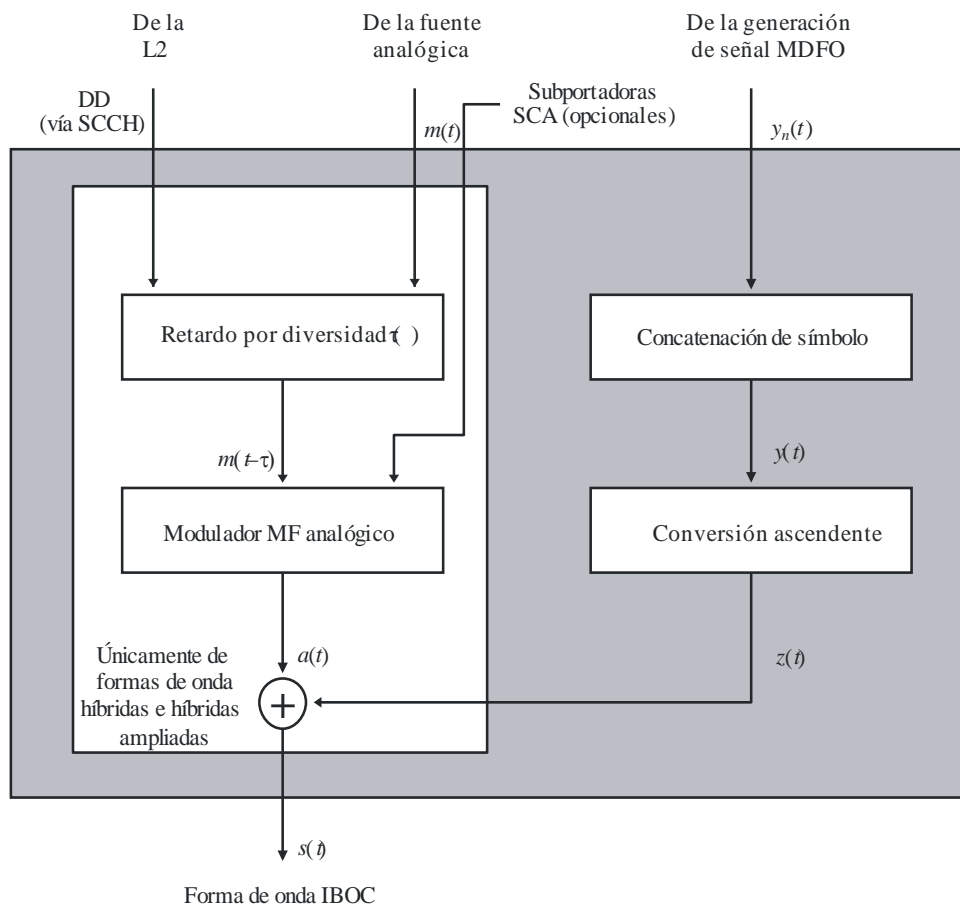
De la L2

De la fuente analógica

De la generación de señal MDFO

DD (vía SCCH)

Subportadoras SCA (opcionales)

$m(t)$

$y_n(t)$

Retardo por diversidad ($\tau$)

Concatenación de símbolo

$m(t-\tau)$

$y(t)$

Modulador MF analógico

Conversión ascendente

Únicamente de formas de onda híbridas e híbridas ampliadas

$a(t)$

$z(t)$

$+$

$s(t)$

Forma de onda IBOC